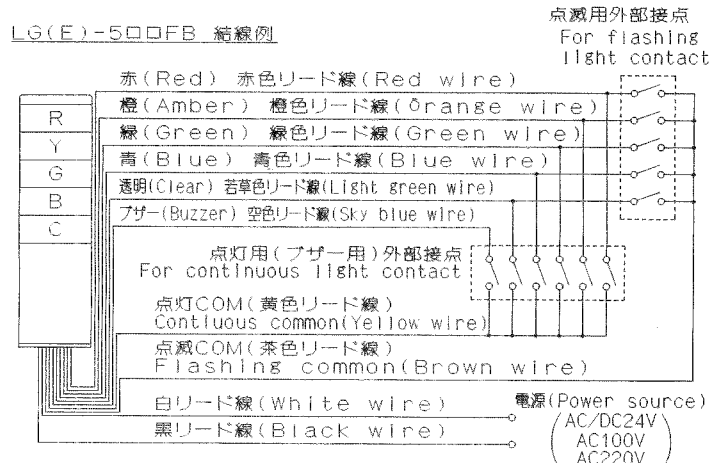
LG(E)-5□□FB 結線例

点滅用外部接点
For flashing light contact

赤(Red) 赤色リード線(Red wire)
橙(Amber) 橙色リード線(Orange wire)
緑(Green) 緑色リード線(Green wire)
青(Blue) 青色リード線(Blue wire)
透明(Clear) 若草色リード線(Light green wire)
ブザー(Buzzer) 空色リード線(Sky blue wire)

R
Y
G
B
C

点灯用(ブザー用)外部接点
For continuous light contact

点灯COM(黄色リード線)
Contiuous common(Yellow wire)

点滅COM(茶色リード線)
Flashing common(Brown wire)

白リード線(White wire)
黒リード線(Black wire)

電源(Power source)
AC/DC24V
AC100V
AC220V